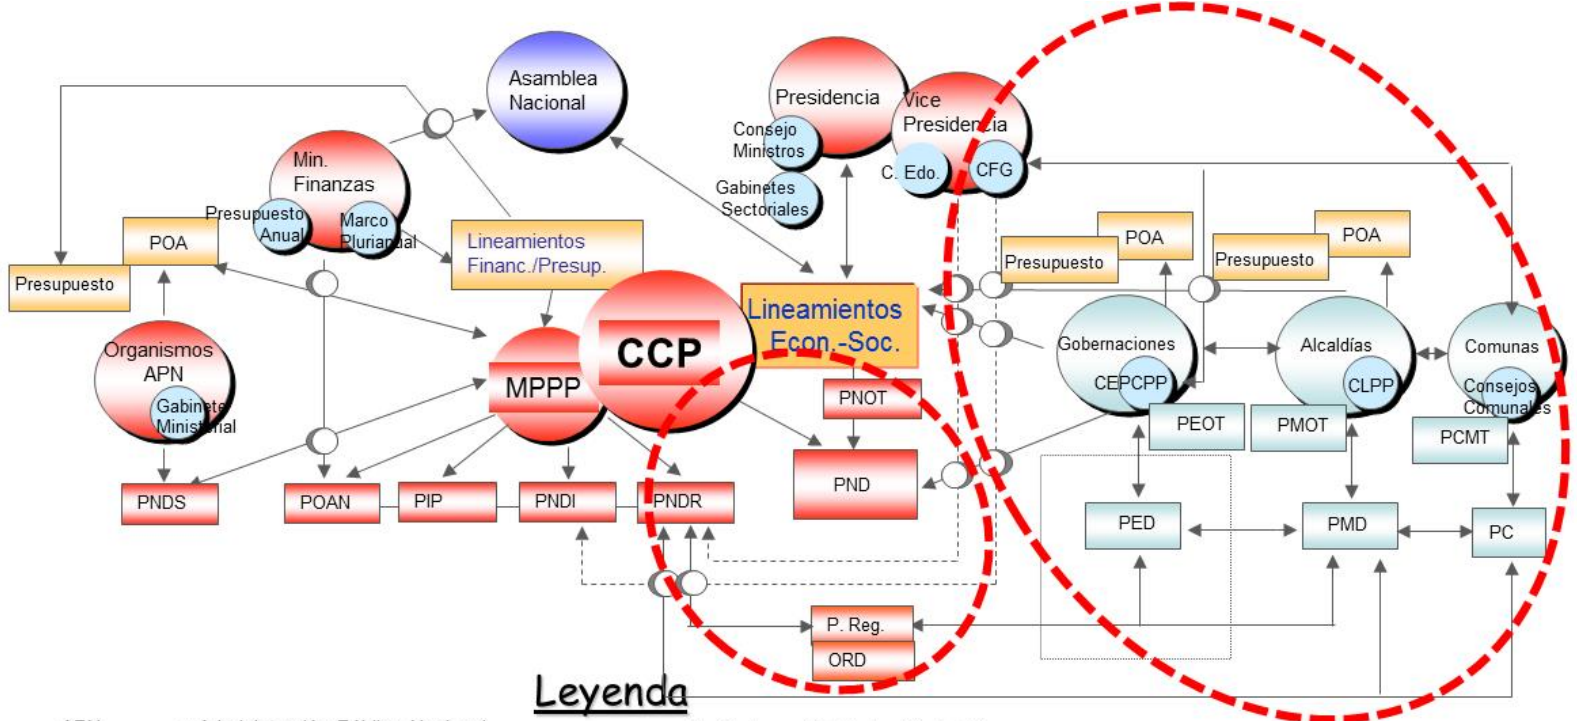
Asamblea Nacional

Presidencia

Vice Presidencia

Consejo Ministros

Gabinetes Sectoriales

C. Edo.

CFG

Min. Finanzas

Presupuesto Anual

Marco Plurianual

POA

Presupuesto

Lineamientos Financ./Presup.

Organismos APN

Gabinete Ministerial

MPPP

CCP

Lineamientos Econ.-Soc.

PNOT

PND

POA

Presupuesto

POA

Presupuesto

Gobernaciones

CEPCPP

Alcaldías

CLPP

Comunas

Consejos Comunales

PEOT

PMOT

PCMT

PED

PMD

PC

PNDS

POAN

PIP

PNDI

PNDR

P. Reg.

ORD

Leyenda